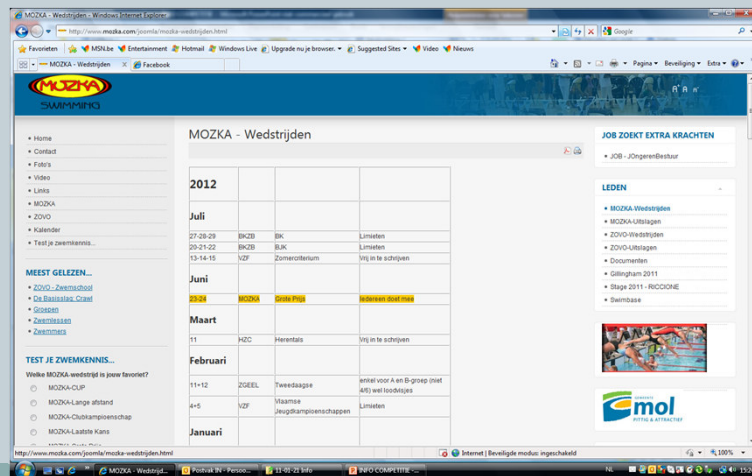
MOZKA - Wedstrijden - Windows Internet Explorer

http://www.mozka.com/joomla/mozka-wedstrijden.html

Google

Favorieten | MSN.be | Entertainment | Hotmail | Windows Live | Upgrade nu je browser. | Suggested Sites | Video | Nieuws

MOZKA - Wedstrijden | Facebook

Pagina | Beveiliging | Extra

MOZKA SWIMMING

A A A

Home
Contact
Foto's
Video
Links
MOZKA
ZOVO
Kalender
Test je zwemkennis...

MEEST GELEZEN...

ZOVO - Zwemschool
De Basisslag: Crawl
Groepen
Zwemlessen
Zwemmers

TEST JE ZWEMKENNIS...

Welke MOZKA-wedstrijd is jouw favoriet?

MOZKA-CUP
MOZKA-Lange afstand
MOZKA-Clubkampioenschap
MOZKA-Laatste Kans

MOZKA - Wedstrijden

2012

Juli

| | | | |
|---|---|---|---|
| 27-28-29 | BKZB | BK | Limieten |
| 20-21-22 | BKZB | BJK | Limieten |
| 13-14-15 | VZF | Zomercriterium | Vrij in te schrijven |

Juni

| | | | |
|---|---|---|---|
| 23-24 | MOZKA | Grote Prijs | iedereen doet mee |

Maart

| | | | |
|---|---|---|---|
| 11 | HZC | Herentals | Vrij in te schrijven |

Februari

| | | | |
|---|---|---|---|
| 11+12 | ZGEEL | Tweedaagse | enkel voor A en B-groep (niet 4/5) wel loodvrijes |
| 4+5 | VZF | Vlaamse Jeugdkampioenschappen | Limieten |

Januari

JOB ZOEKT EXTRA KRACHTEN

JOB - JOngerenBestuur

LEDEN

MOZKA-Wedstrijden
MOZKA-Uitslagen
ZOVO-Wedstrijden
ZOVO-Uitslagen
Documenten
Gillingham 2011
Stage 2011 - RICCIONE
Swimbase

mol
PITTIG & ATTRACTIEF

http://www.mozka.com/joomla/mozka-wedstrijden.html

Internet | Beveiligde modus: ingeschakeld

100%

MOZKA - Wedstrijd... | Postvak IN - Persoo... | 11-01-21 info | INFO COMPETITIE -...

NL